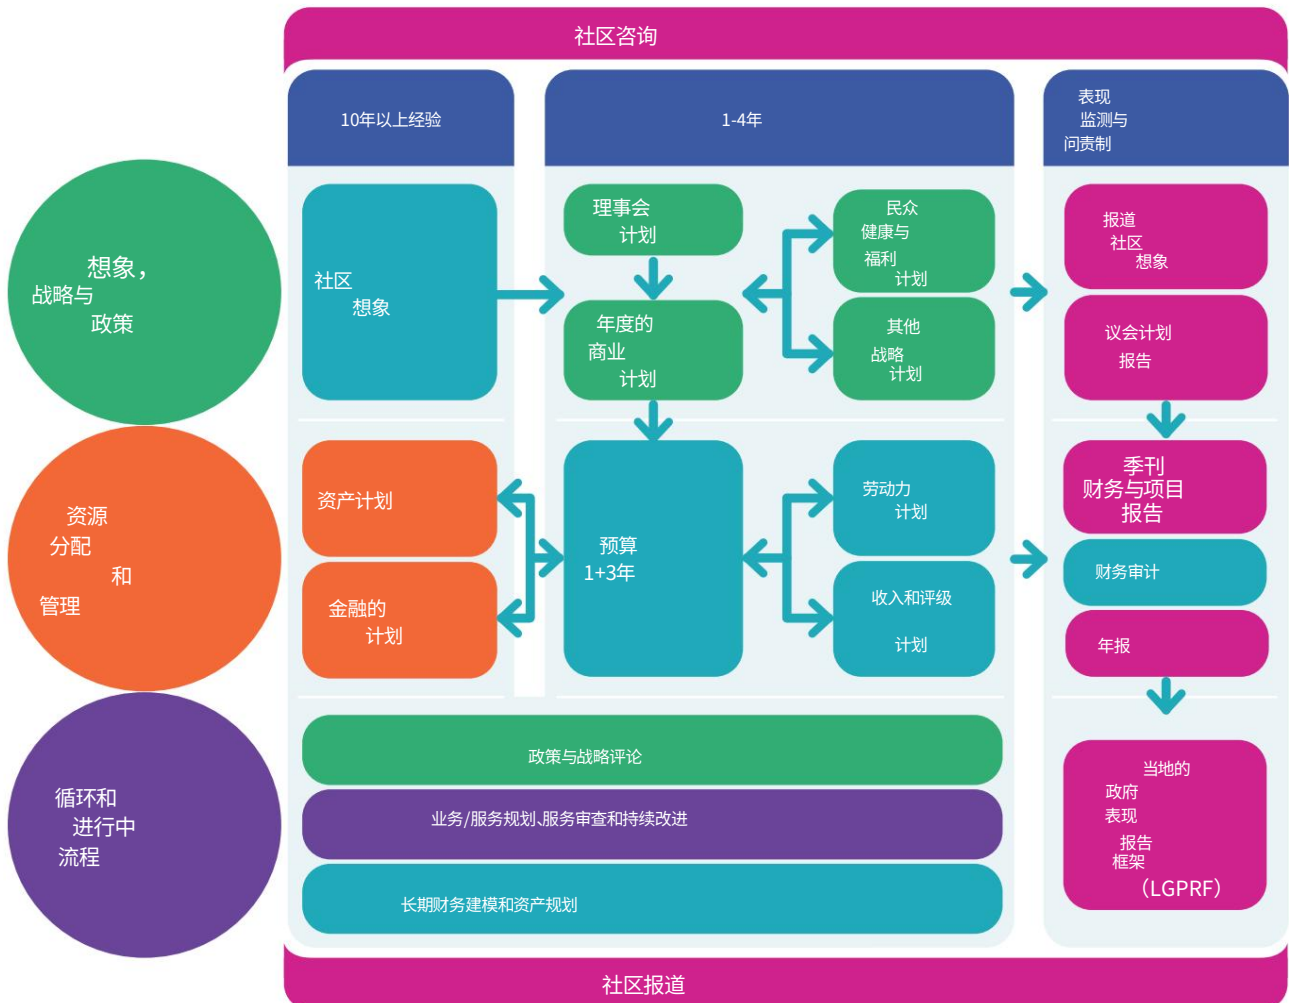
社区咨询

想象，
战略与
政策

资源
分配
和
管理

循环和
进行中
流程

10年以上经验

社区
想象

资产计划

金融的
计划

1-4年

理事会
计划

年度的
商业
计划

民众
健康与
福利
计划

其他
战略
计划

预算
1+3年

劳动力
计划

收入和评级
计划

表现
监测与
问责制

报道
社区
想象

议会计划
报告

季刊
财务与项目
报告

财务审计

年报

当地的
政府
表现
报告
框架
（LGPRF）

政策与战略评论

业务/服务规划､服务审查和持续改进

长期财务建模和资产规划

社区报道